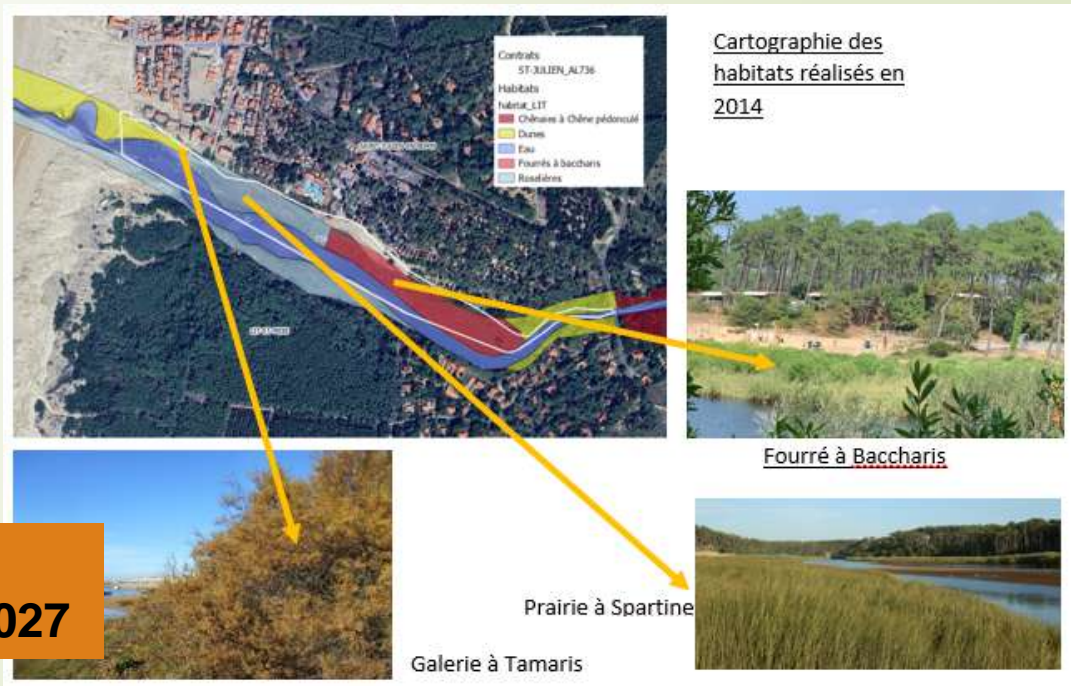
Contrats
ST-JULIEN_AL736
Habitats
habitat_LIT
Chênaies à Chêne pédonculé
Dunes
Eau
Fourrés à baccharis
Roselières

Cartographie des habitats réalisés en 2014

Fourré à Baccharis

Prairie à Spartine

027

Galerie à Tamaris